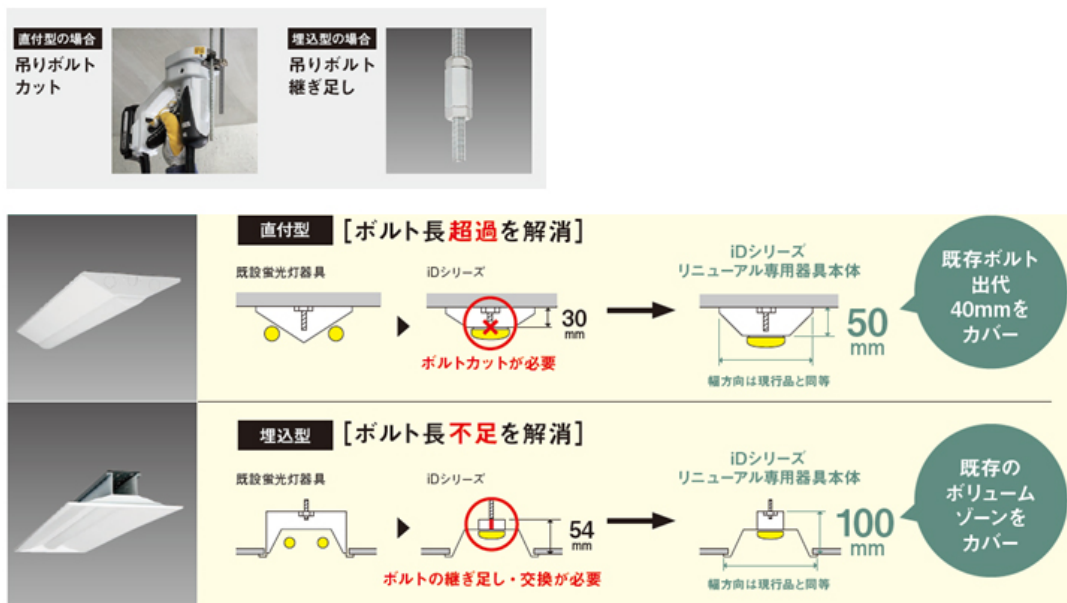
直付型の場合
吊りボルト
カット

埋込型の場合
吊りボルト
継ぎ足し

直付型 ［ボルト長超過を解消］

既設蛍光灯器具

iDシリーズ

30 mm

ボルトカットが必要

iDシリーズ
リニューアル専用器具本体

50 mm

幅方向は現行品と同等

既存ボルト
出代
40mmを
カバー

埋込型 ［ボルト長不足を解消］

既設蛍光灯器具

iDシリーズ

54 mm

ボルトの継ぎ足し・交換が必要

iDシリーズ
リニューアル専用器具本体

100 mm

幅方向は現行品と同等

既存の
ボリューム
ゾーンを
カバー